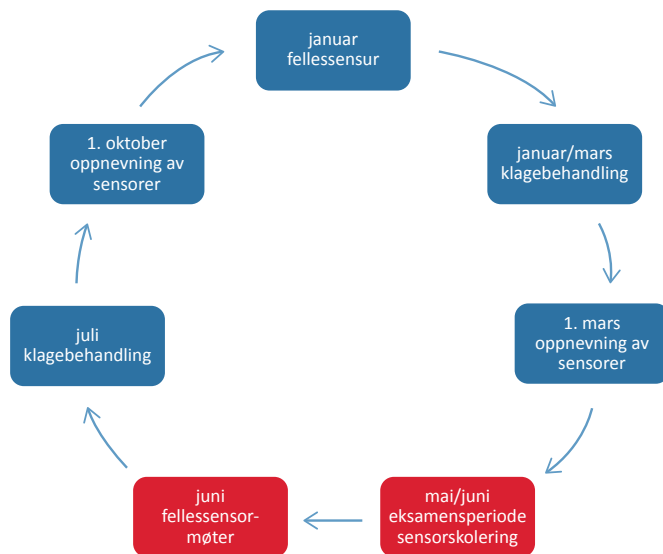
januar
fellessensur

januar/mars
klagebehandling

1. mars
oppnevning av
sensorer

mai/juni
eksamensperiode
sensorskolering

juni
fellessensor-
møter

juli
klagebehandling

1. oktober
oppnevning av
sensorer